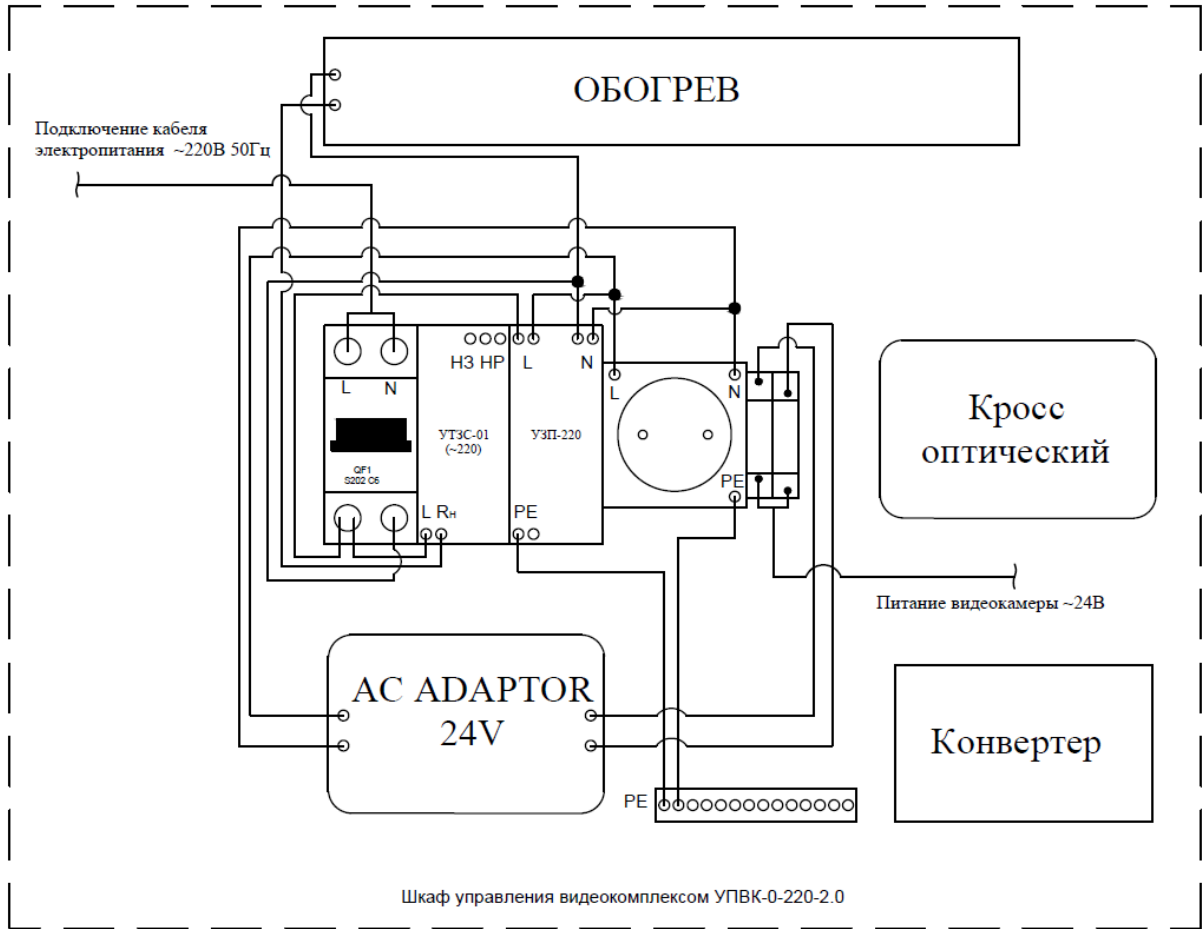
ОБОГРЕВ

Подключение кабеля электропитания ~220В 50Гц

L N

QF1
S202 C6

L Rн

НЗ НР

УТЗС-01
(~220)

L N

УЗП-220

PE

L

N

PE

Кросс оптический

Питание видеокамеры ~24В

AC ADAPTOR
24V

Конвертер

PE

Шкаф управления видеокомплексом УПВК-0-220-2.0